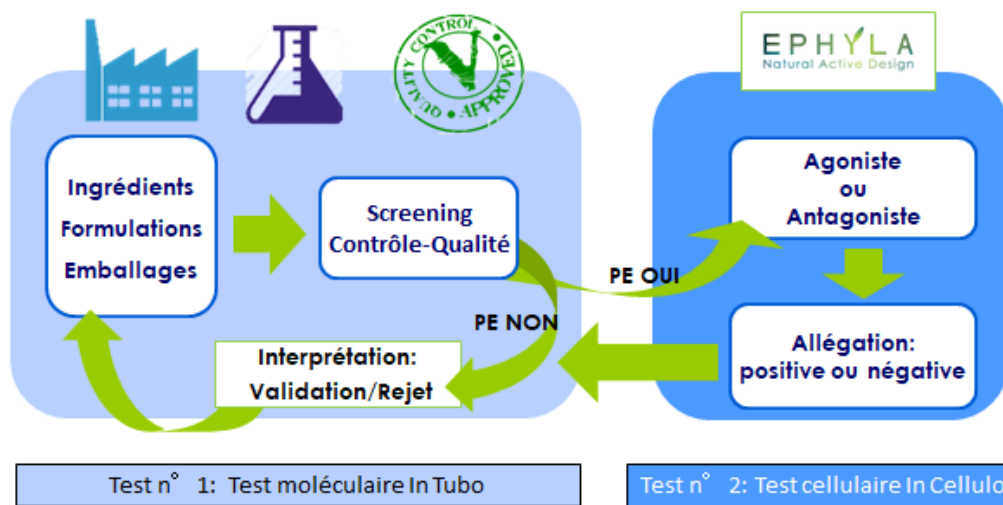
QUALITY CONTROL APPROVED

EPHYLA
Natural Active Design

Ingrédients
Formulations
Emballages

Screening
Contrôle-Qualité

PE OUI

PE NON

Agoniste
ou
Antagoniste

Allégation:
positive ou négative

Interprétation:
Validation/Rejet

Test n° 1: Test moléculaire In Tubo

Test n° 2: Test cellulaire In Cellulo